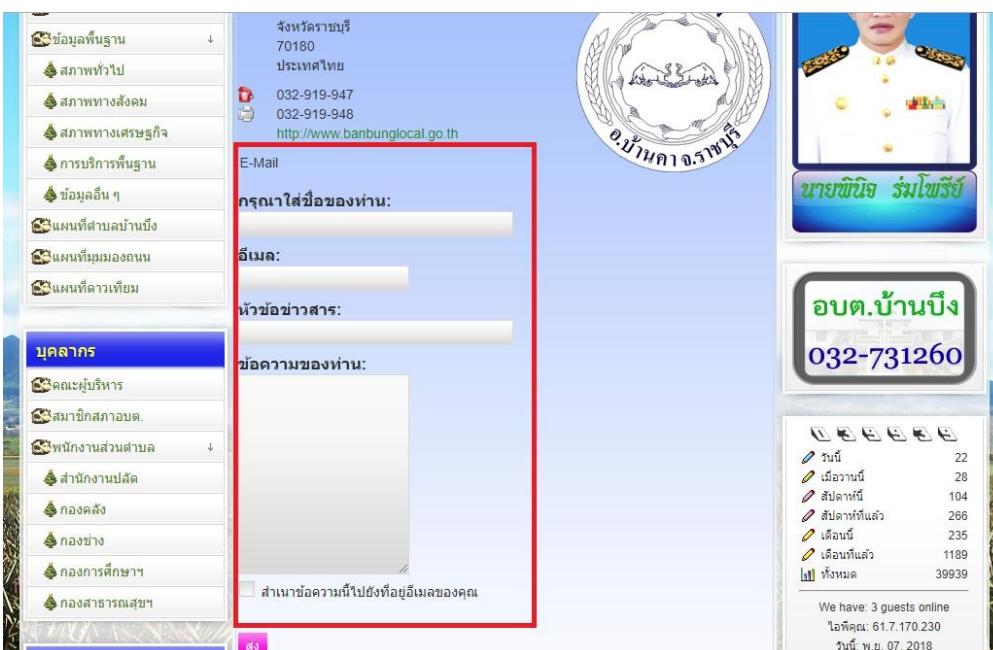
ข้อมูลพื้นฐาน
สภาพทั่วไป
สภาพทางสังคม
สภาพทางเศรษฐกิจ
การบริการพื้นฐาน
ข้อมูลอื่น ๆ
แผนที่ตำบลบ้านบึง
แผนที่มุมมองถนน
แผนที่ดาวเทียม

บุคลากร
คณะผู้บริหาร
สมาชิกสภาอบต.
พนักงานส่วนตำบล
สำนักงานปลัด
กองคลัง
กองช่าง
กองการศึกษาฯ
กองสาธารณสุขฯ

จังหวัดราชบุรี
70180
ประเทศไทย
032-919-947
032-919-948
http://www.banbunglocal.go.th

อ.บ้านคา จ.ราชบุรี

E-Mail
กรุณาใส่ชื่อของท่าน:
อีเมล:
หัวข้อข่าวสาร:
ข้อความของท่าน:
สำเนาข้อความนี้ไปยังที่อยู่อีเมลของคุณ
ส่ง

นายพินิจ ร่มโพธิ์ธีย์

อบต.บ้านบึง
032-731260

| | |
|---|---|
| วันนี้ | 22 |
| เมื่อวานนี้ | 28 |
| สัปดาห์นี้ | 104 |
| สัปดาห์ที่แล้ว | 266 |
| เดือนนี้ | 235 |
| เดือนที่แล้ว | 1189 |
| ทั้งหมด | 39939 |

We have: 3 guests online
ไอพีคุณ: 61.7.170.230
วันนี้: พ.ย. 07, 2018